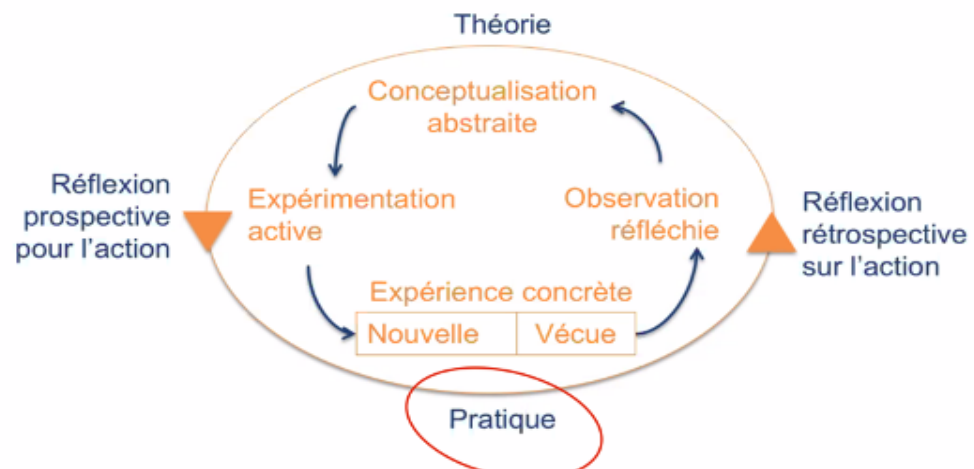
Théorie

Conceptualisation abstraite

Réflexion prospective pour l'action

Expérimentation active

Observation réfléchie

Réflexion rétrospective sur l'action

Expérience concrète

| Nouvelle | Vécue |
|---|---|

Pratique